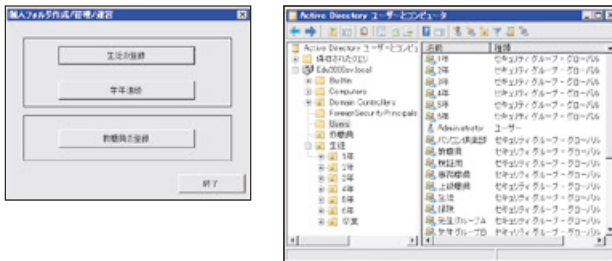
個人フォルダ作成/管理/運営

生徒の登録

学年進級

教職員の登録

終了

Active Directory ユーザーとコンピュータ

Active Directory ユーザーとコンピュ
保存されたクエリ
Edu2000sv.local
Builtin
Computers
Domain Controllers
ForeignSecurityPrincipals
Users
教職員
生徒
1年
2年
3年
4年
5年
6年
卒業

| 名前 | 種類 |
|---|---|
| 1年 | セキュリティ グループ - グローバル |
| 2年 | セキュリティ グループ - グローバル |
| 3年 | セキュリティ グループ - グローバル |
| 4年 | セキュリティ グループ - グローバル |
| 5年 | セキュリティ グループ - グローバル |
| 6年 | セキュリティ グループ - グローバル |
| Administrator | ユーザー |
| パソコン準備部 | セキュリティ グループ - グローバル |
| 教職員 | セキュリティ グループ - グローバル |
| 教諭 | セキュリティ グループ - グローバル |
| 事務職員 | セキュリティ グループ - グローバル |
| 上級職員 | セキュリティ グループ - グローバル |
| 生徒 | セキュリティ グループ - グローバル |
| 保険 | セキュリティ グループ - グローバル |
| 先生グループ | セキュリティ グループ - グローバル |
| 卒業グループ | セキュリティ グループ - グローバル |